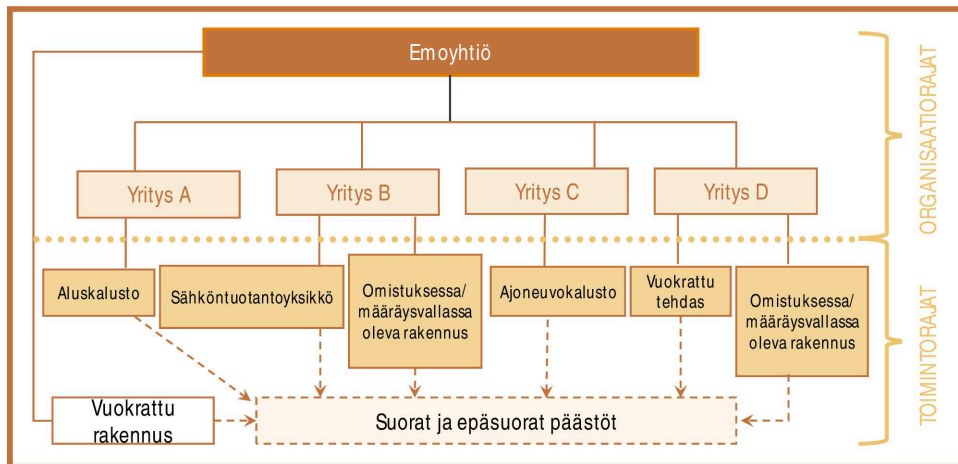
Emoyhtiö

Yritys A

Yritys B

Yritys C

Yritys D

ORGANISAATIORAJAT

Aluskalusto

Sähköntuotantoyksikkö

Omistuksessa/ määräysvallassa oleva rakennus

Ajoneuvokalusto

Vuokrattu tehdas

Omistuksessa/ määräysvallassa oleva rakennus

TOIMINTORAJAT

Vuokrattu rakennus

Suorat ja epäsuorat päästöt